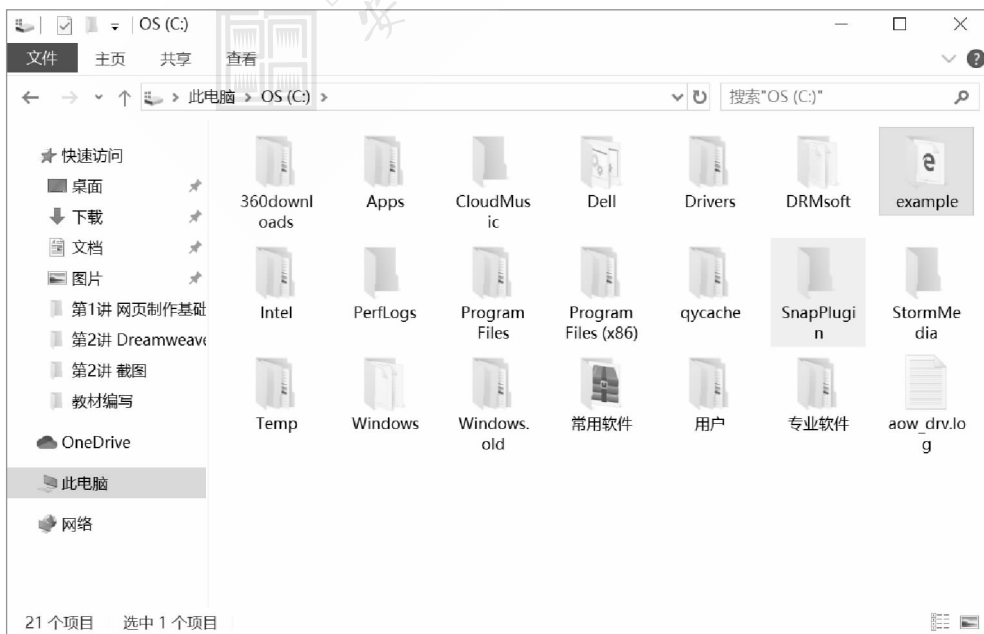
OS (C:)

文件 主页 共享 查看

此电脑 > OS (C:) >

搜索"OS (C:)"

快速访问
桌面
下载
文档
图片
第1讲 网页制作基础
第2讲 Dreamweave
第2讲 截图
教材编写
OneDrive
此电脑
网络

360downloads
Apps
CloudMusic
Dell
Drivers
DRMsoft
example
Intel
PerfLogs
Program Files
Program Files (x86)
qycache
SnapPlugin
StormMedia
Temp
Windows
Windows.old
常用软件
用户
专业软件
aow_drv.log

21 个项目 选中 1 个项目